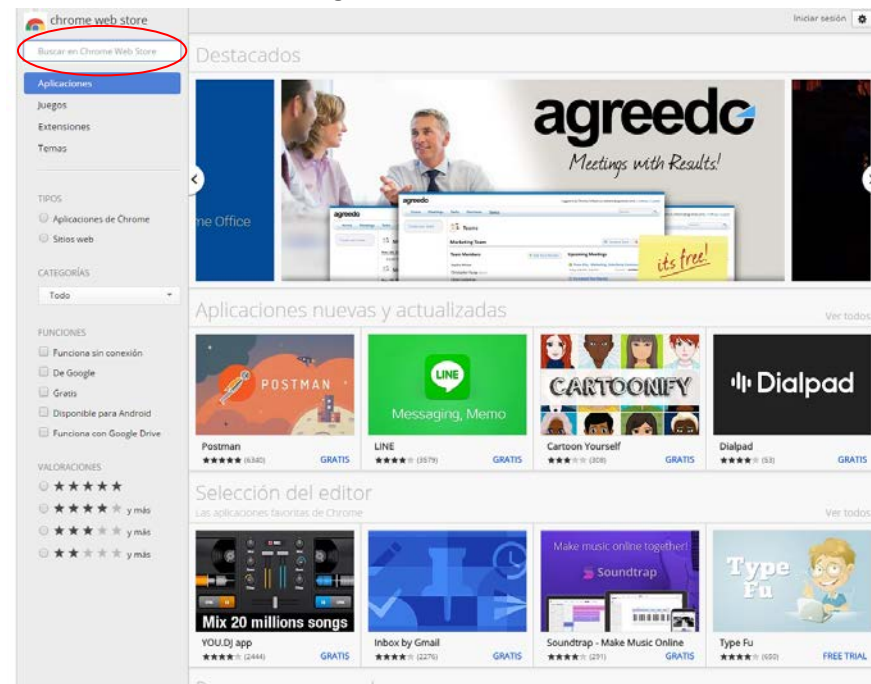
chrome web store

Iniciar sesión

Buscar en Chrome Web Store

Aplicaciones
Juegos
Extensiones
Temas

TIPOS
Aplicaciones de Chrome
Sitios web

CATEGORÍAS
Todo

FUNCIONES
Funciona sin conexión
De Google
Gratis
Disponible para Android
Funciona con Google Drive

VALORACIONES
★★★★★
★★★★ y más
★★★ y más
★★ y más

Destacados

ne Office

agreedo
Meetings with Results!

its free!

Aplicaciones nuevas y actualizadas

Ver todos

POSTMAN
Postman
★★★★★ (6340) GRATIS

LINE
Messaging, Memo
LINE
★★★★ (3579) GRATIS

CARTOONIFY
Cartoon Yourself
★★★ (309) GRATIS

Dialpad
Dialpad
★★★★ (53) GRATIS

Selección del editor
Las aplicaciones favoritas de Chrome

Ver todos

Mix 20 millions songs
YOU.DJ app
★★★★ (2444) GRATIS

Inbox by Gmail
★★★★ (2276) GRATIS

Make music online together!
Soundtrap
Soundtrap - Make Music Online
★★★★ (291) GRATIS

Type Fu
Type Fu
★★★★ (650) FREE TRIAL